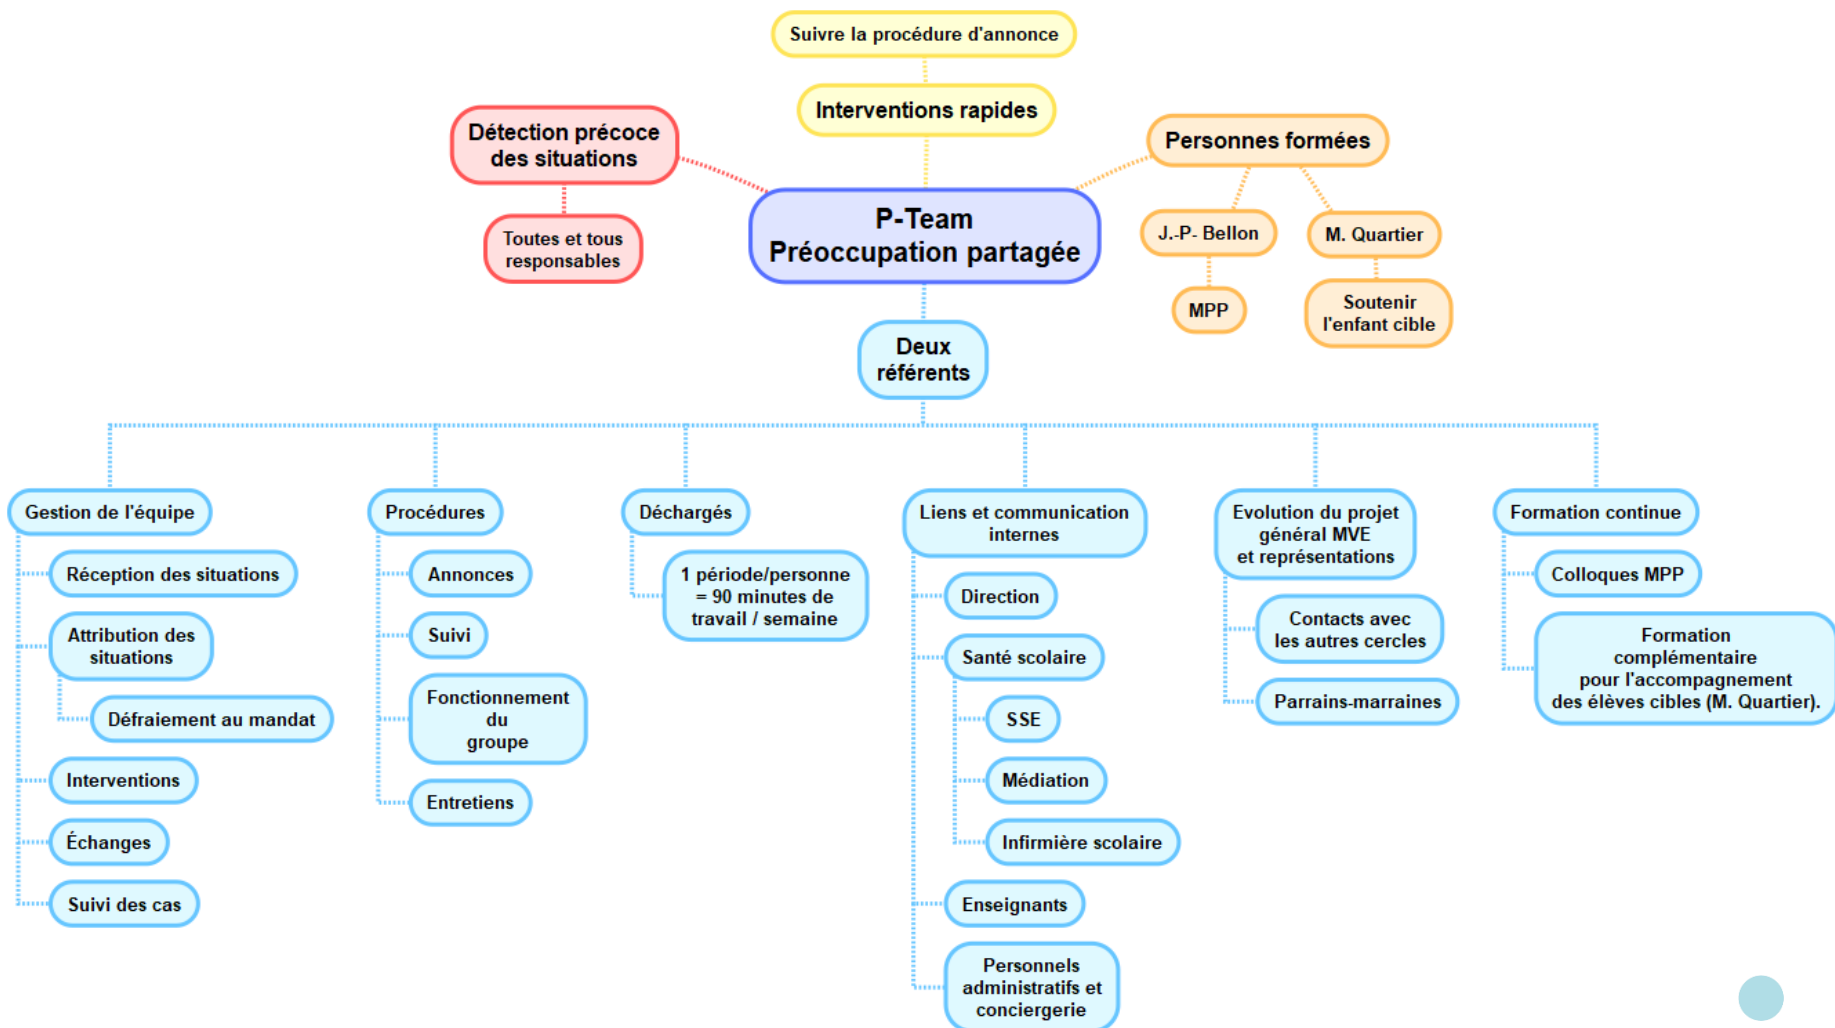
Suivre la procédure d'annonce

Interventions rapides

Détection précoce des situations

Toutes et tous responsables

P-Team
Préoccupation partagée

Personnes formées

J.-P- Bellon

MPP

M. Quartier

Soutenir l'enfant cible

Deux référents

Gestion de l'équipe

Réception des situations

Attribution des situations

Défraiement au mandat

Interventions

Échanges

Suivi des cas

Procédures

Annonces

Suivi

Fonctionnement du groupe

Entretiens

Déchargés

1 période/personne = 90 minutes de travail / semaine

Liens et communication internes

Direction

Santé scolaire

SSE

Médiation

Infirmière scolaire

Enseignants

Personnels administratifs et conciergerie

Evolution du projet général MVE et représentations

Contacts avec les autres cercles

Parrains-marraines

Formation continue

Colloques MPP

Formation complémentaire pour l'accompagnement des élèves cibles (M. Quartier).